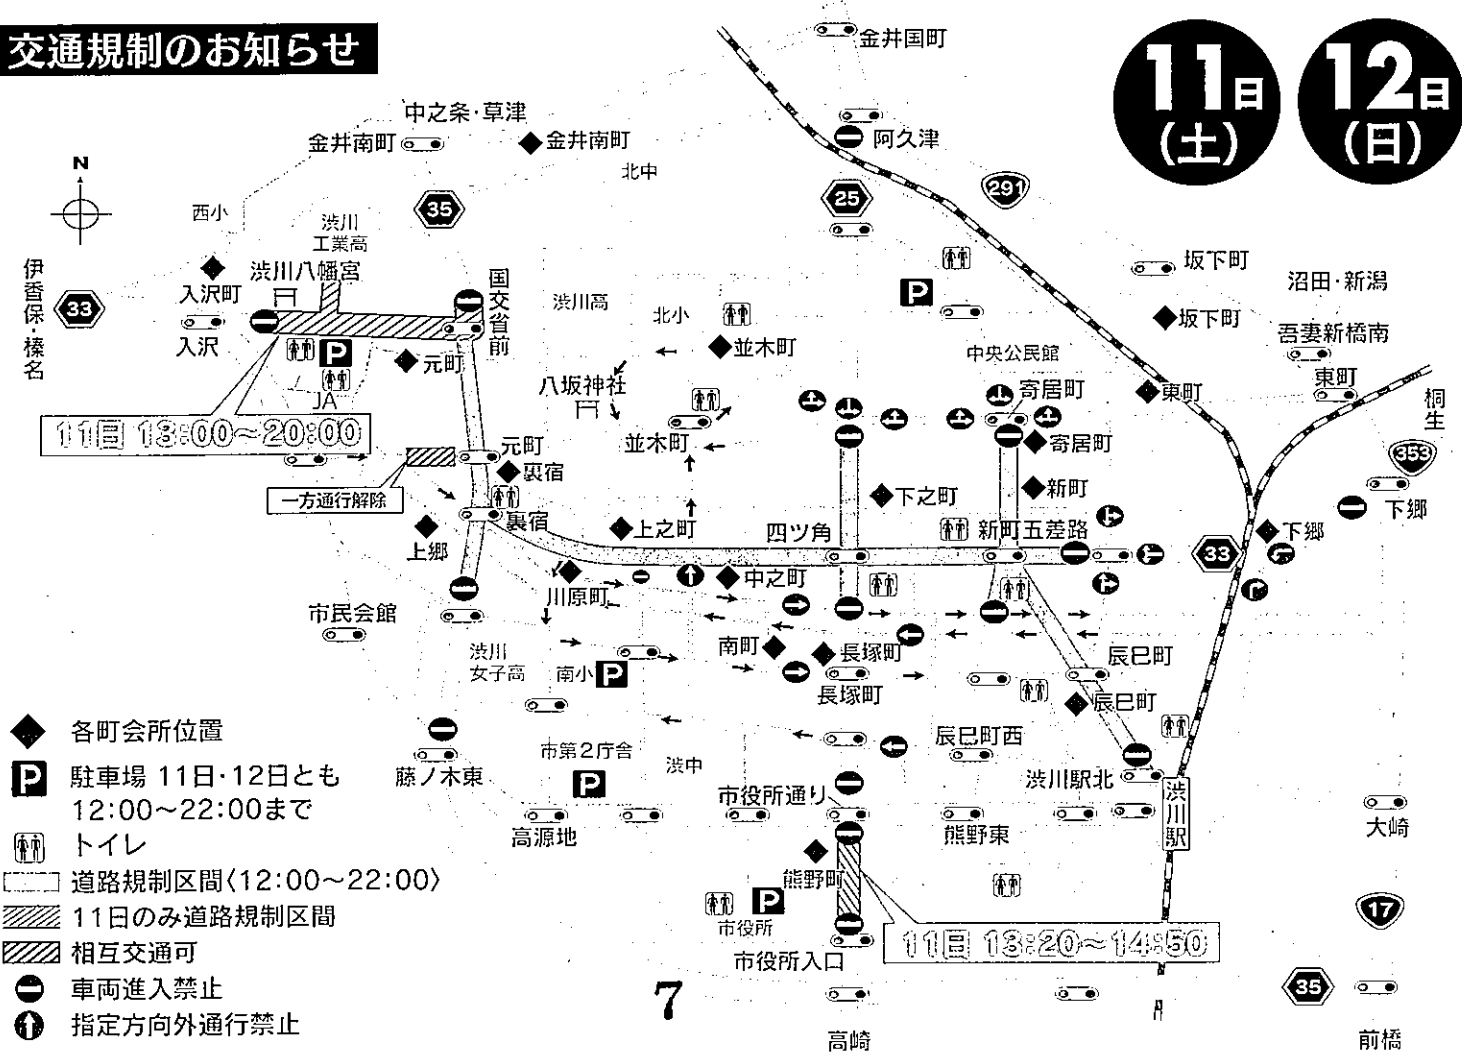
交通規制のお知らせ

11日(土) 12日(日)

N

金井国町
阿久津
中之条・草津
金井南町
◆金井南町
北中
西小
渋川工業高
35
25
291
伊香保・榛名
33
◆入沢町
入沢
渋川八幡宮
国交省前
渋川高
北小
◆並木町
坂下町
◆坂下町
沼田・新潟
吾妻新橋南
中央公民館
東町
◆東町
桐生
353
◆元町
八坂神社
寄居町
◆寄居町
JA
11日 13:00~20:00
元町
◆裏宿
並木町
◆新町
◆下之町
一方通行解除
裏宿
◆上郷
上郷
◆上之町
四ツ角
新町五差路
◆下郷
下郷
33
川原町
◆中之町
市民会館
渋川女子高
南小
南町
◆長塚町
長塚町
辰巳町
◆辰巳町
辰巳町西
藤ノ木東
市第2庁舎
渋中
市役所通り
渋川駅北
渋川駅
大崎
高源地
熊野東
熊野町
市役所
市役所入口
11日 13:20~14:50
17
35
高崎
前橋
7

◆ 各町会所位置
P 駐車場 11日・12日とも 12:00~22:00まで
トイレ
道路規制区間〈12:00~22:00〉
11日のみ道路規制区間
相互交通可
車両進入禁止
指定方向外通行禁止